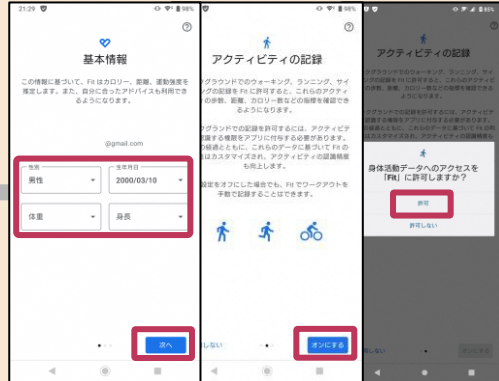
21:29 98%

?

基本情報

この情報に基づいて Fit はカロリー、距離、運動強度を推定します。また、自分に合ったアドバイスも利用できるようになります。

@gmail.com

性別
男性

生年月日
2000/03/10

体重

身長

次へ

98%

?

アクティビティの記録

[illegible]グラウンドでのウォーキング、ランニング、サイ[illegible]グの記録を Fit に許可すると、これらのアクティビ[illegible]の歩数、距離、カロリー数などの指標を確認できるようになります。

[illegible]グラウンドでの記録を許可するには、アクティビテ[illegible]認識する権限をアプリに付与する必要があります。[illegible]の統合とともに、これらのデータに基づいて Fit の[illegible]はカスタマイズされ、アクティビティの認識精度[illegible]も向上します。

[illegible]設定をオフにした場合でも、Fit でワークアウトを手動で記録することはできます。

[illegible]しない

オンにする

アクティビティの記録

身体活動データへのアクセスを「Fit」に許可しますか？

許可

許可しない

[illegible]しない

オンにする